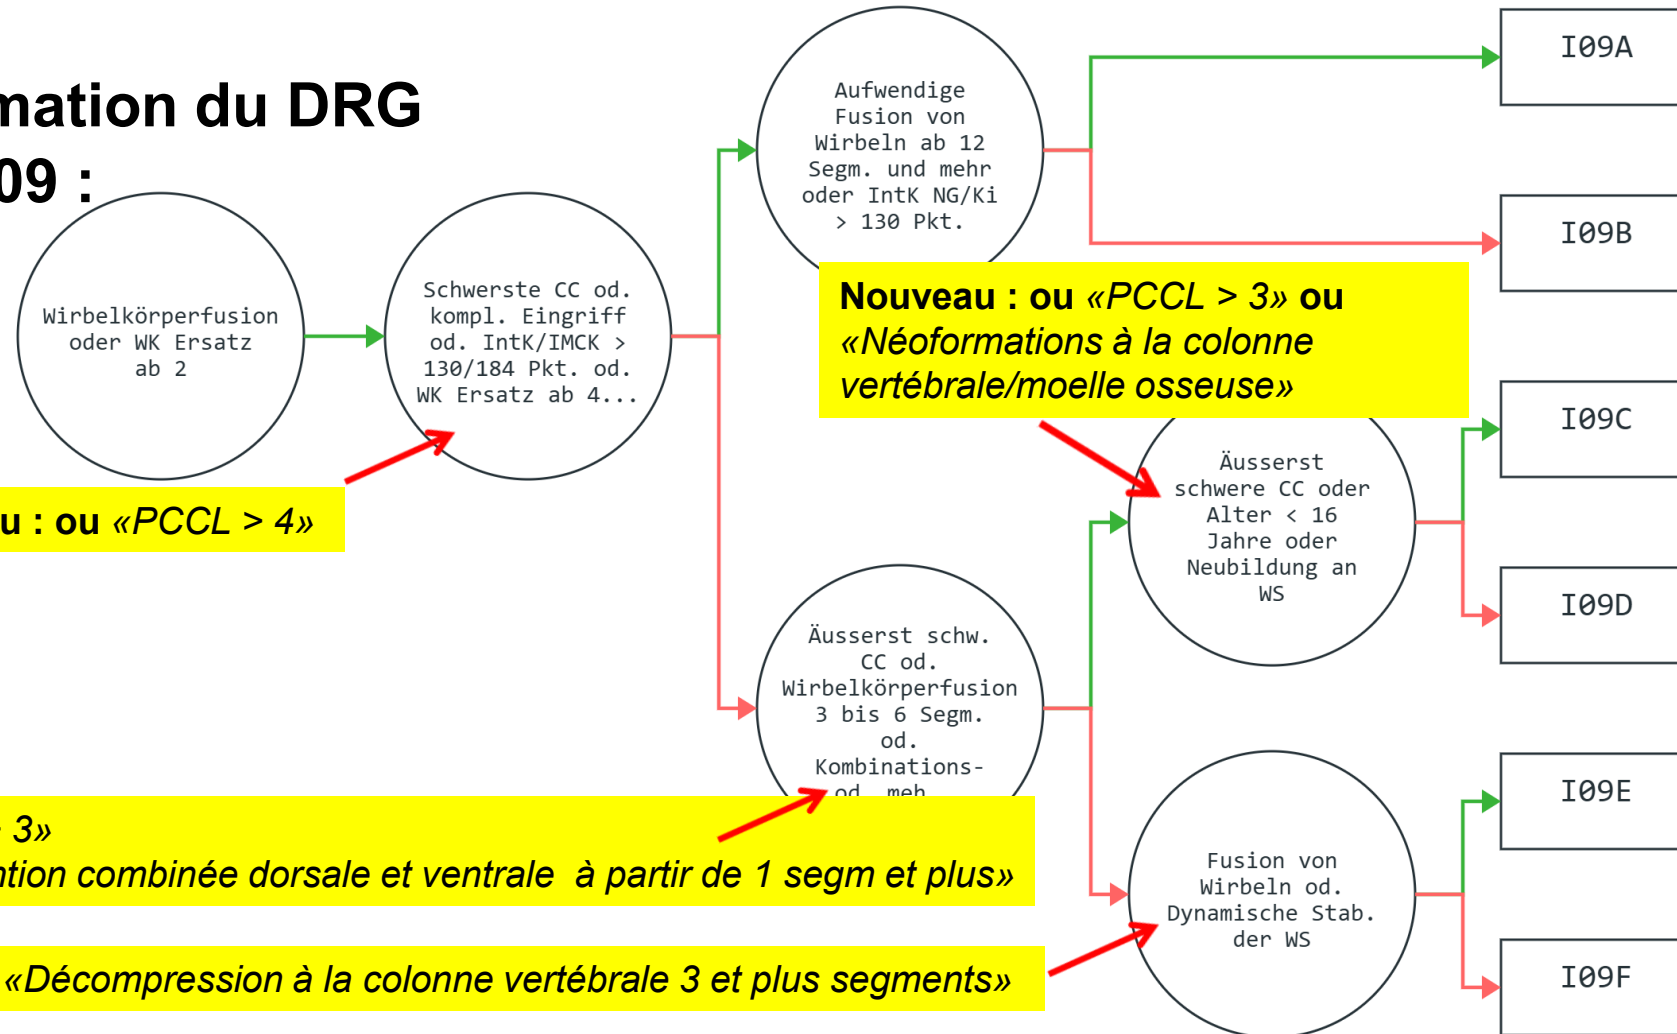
mation du DRG
09 :

Wirbelkörperfusion oder WK Ersatz ab 2

Schwerste CC od. kompl. Eingriff od. IntK/IMCK > 130/184 Pkt. od. WK Ersatz ab 4...

u : ou «PCCL > 4»

Aufwendige Fusion von Wirbeln ab 12 Segm. und mehr oder IntK NG/Ki > 130 Pkt.

I09A

I09B

Nouveau : ou «PCCL > 3» ou «Néoformations à la colonne vertébrale/moelle osseuse»

Äusserst schwere CC oder Alter < 16 Jahre oder Neubildung an WS

I09C

I09D

Äusserst schw. CC od. Wirbelkörperfusion 3 bis 6 Segm. od. Kombinations- od. meh

> 3»
ntion combinée dorsale et ventrale à partir de 1 segm et plus»

Fusion von Wirbeln od. Dynamische Stab. der WS

I09E

I09F

«Décompression à la colonne vertébrale 3 et plus segments»